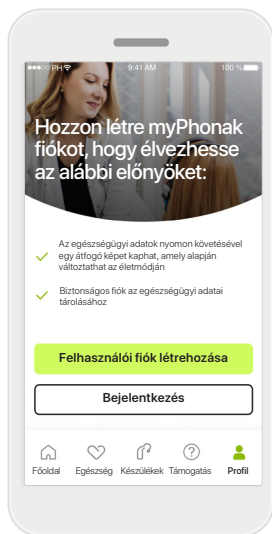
PH 9:41 AM 100 %

Hozzon létre myPhonak fiókot, hogy élvezhesse az alábbi előnyöket:

Az egészségügyi adatok nyomon követésével egy átfogó képet kaphat, amely alapján változtathat az életmódján

Biztonságos fiók az egészségügyi adatai tárolásához

Felhasználói fiók létrehozása

Bejelentkezés

Főoldal Egészség Készülékek Támogatás Profil